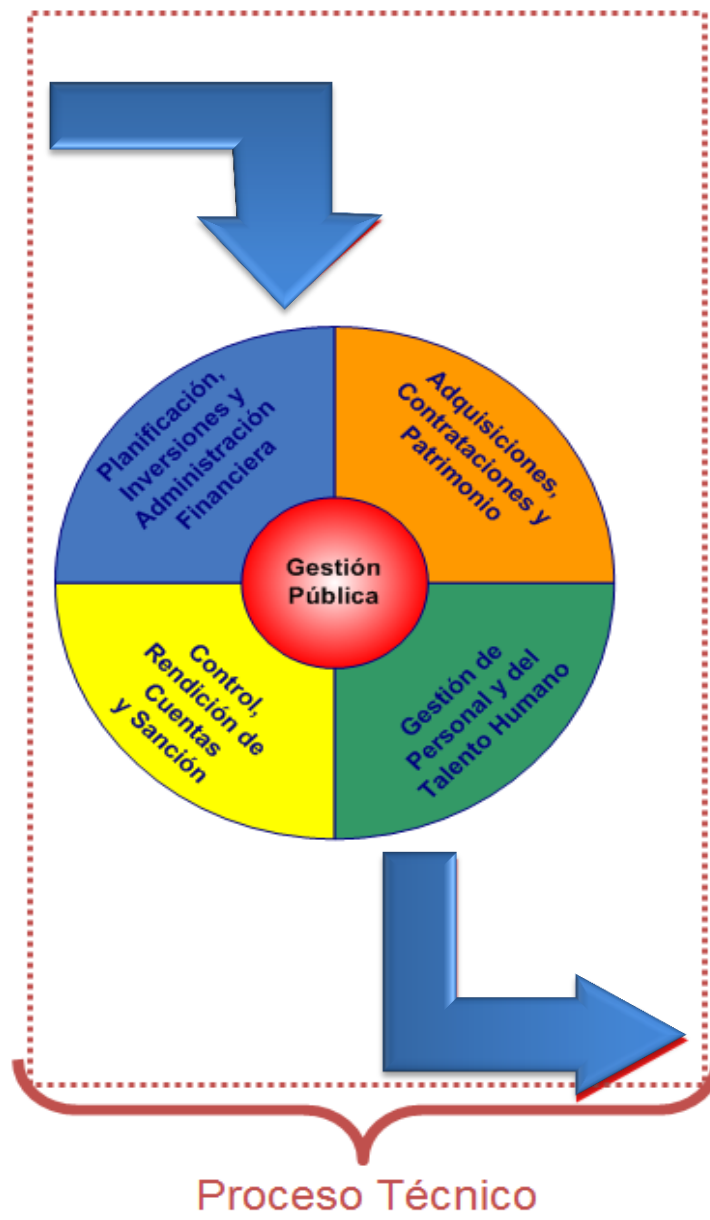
Planificación, Inversiones y Administración Financiera

Adquisiciones, Contrataciones y Patrimonio

Gestión Pública

Control, Rendición de Cuentas y Sanción

Gestión de Personal y del Talento Humano

Proceso Técnico